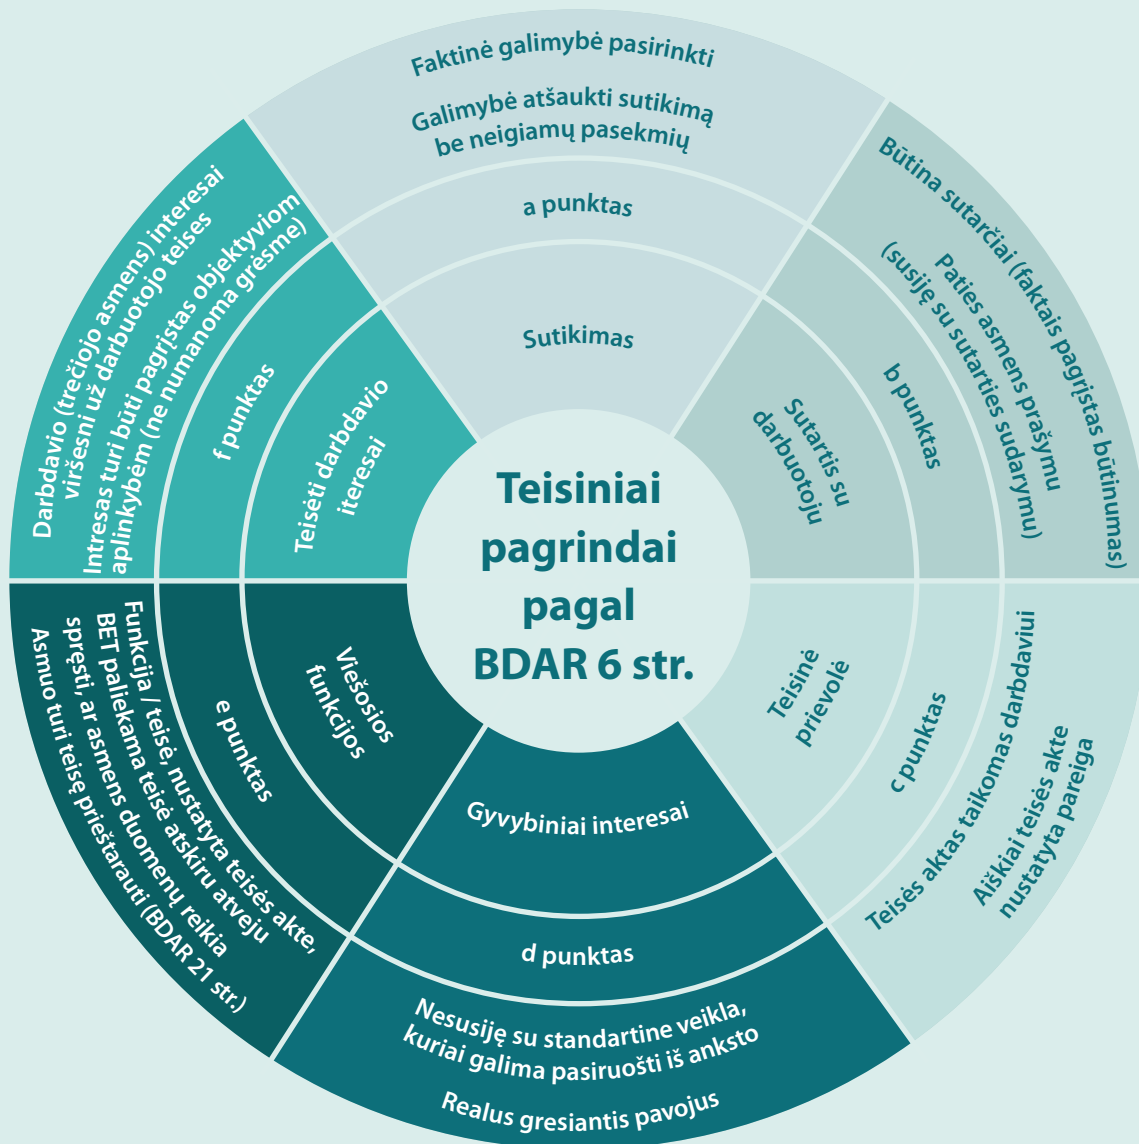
Teisiniai pagrindai pagal BDAR 6 str.

Sutikimas

a punktas

Faktinė galimybė pasirinkti

Galimybė atšaukti sutikimą be neigiamų pasekmių

Sutartis su darbuotoju

b punktas

Paties asmens prašymu (susiję su sutarties sudarymu)

Būtina sutarčiai (faktais pagrįstas būtinumas)

Teisinė prievolė

c punktas

Teisės aktas taikomas darbdaviui

Aiškiai teisės akte nustatyta pareiga

Gyvybiniai interesai

d punktas

Nesusiję su standartine veikla, kuriai galima pasiruošti iš anksto

Realus gresiantis pavojus

Viešosios funkcijos

e punktas

Funkcija / teisė, nustatyta teisės akte, BET paliekama teisė atskiru atveju spręsti, ar asmens duomenų reikia

Asmuo turi teisę prieštarauti (BDAR 21 str.)

Teisėti darbdavio iteresai

f punktas

Intresas turi būti pagrįstas objektyviom aplinkybėm (ne numanoma grėsme)

Darbdavio (trečiojo asmens) interesai viršesni už darbuotojo teises